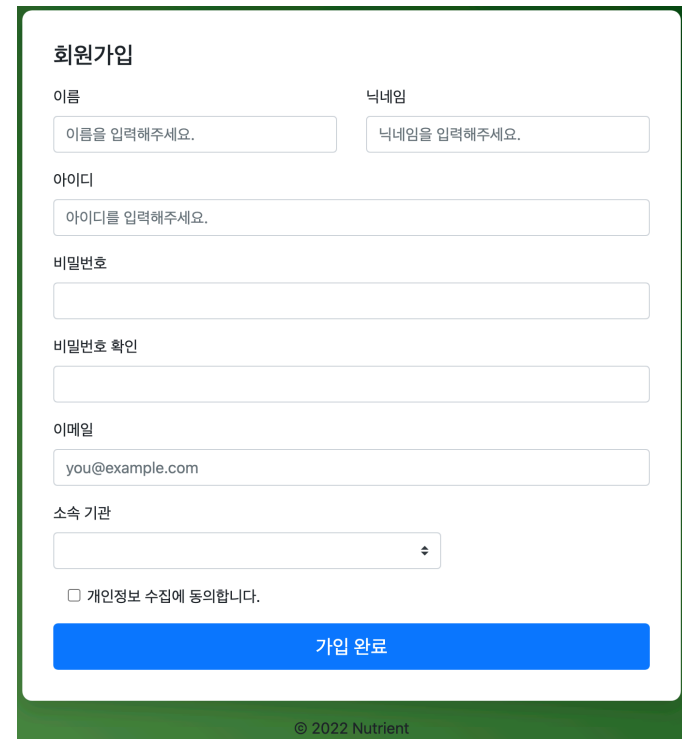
회원가입

이름

이름을 입력해주세요.

닉네임

닉네임을 입력해주세요.

아이디

아이디를 입력해주세요.

비밀번호

비밀번호 확인

이메일

you@example.com

소속 기관

개인정보 수집에 동의합니다.

가입 완료

© 2022 Nutrient